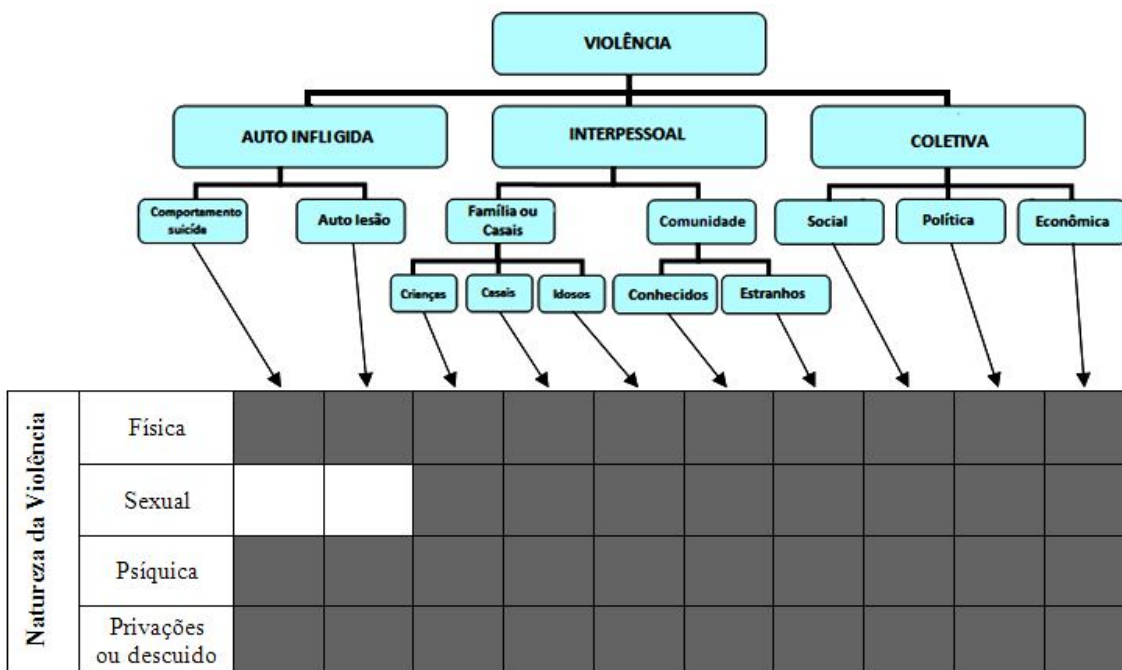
VIOLÊNCIA

AUTO INFLIGIDA

INTERPESSOAL

COLETIVA

Comportamento suicida

Auto lesão

Família ou Casais

Comunidade

Social

Política

Econômica

Crianças

Casais

Idosos

Conhecidos

Estranhos

Natureza da Violência

Física

Sexual

Psíquica

Privações ou descuido